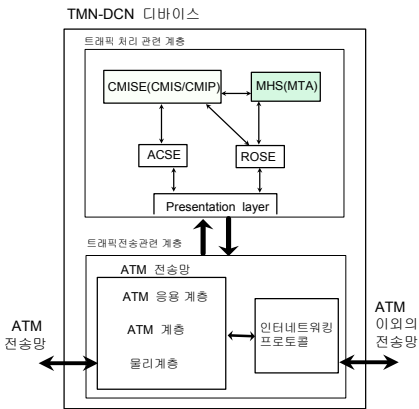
TMN-DCN 디바이스

트래픽 처리 관련 계층

CMISE(CMIS/CMIP)

MHS(MTA)

ACSE

ROSE

Presentation layer

트래픽전송관련 계층

ATM 전송망

ATM 응용 계층

ATM 계층

물리계층

인터네트워킹 프로토콜

ATM 전송망

ATM 이외의 전송망